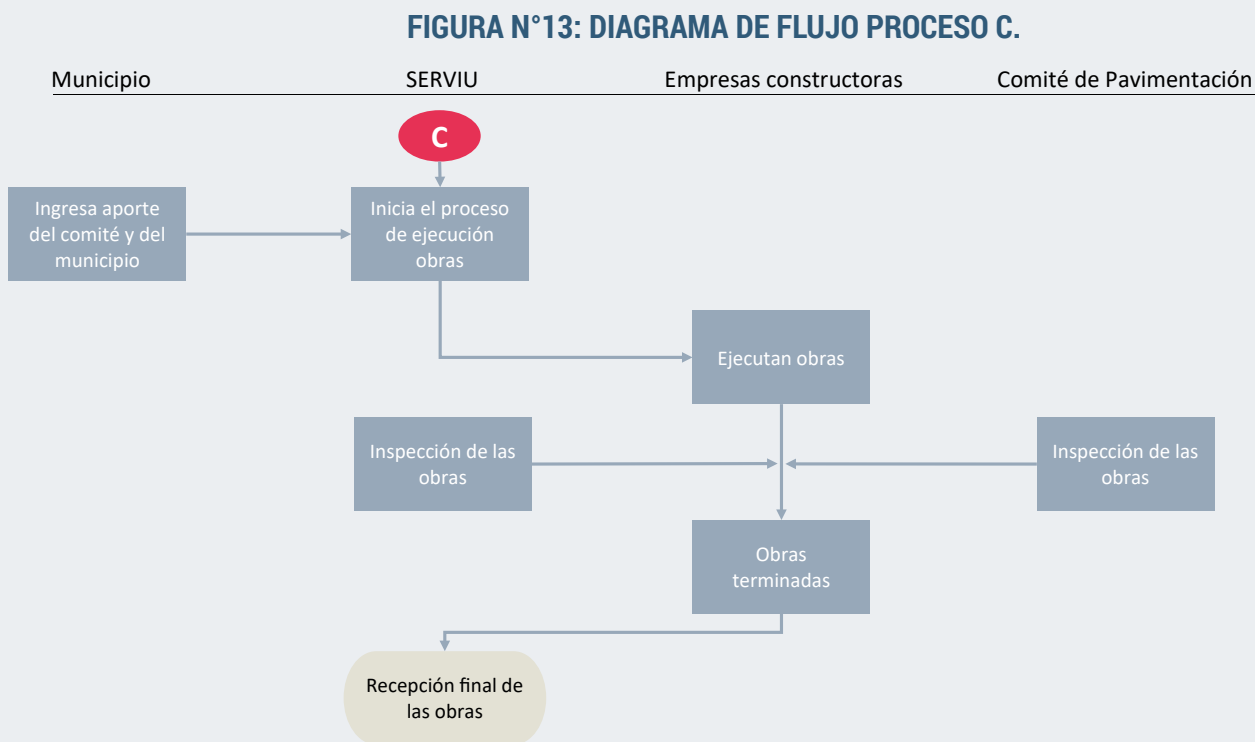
FIGURA N°13: DIAGRAMA DE FLUJO PROCESO C.

Municipio

SERVIU

Empresas constructoras

Comité de Pavimentación

C

Ingresa aporte del comité y del municipio

Inicia el proceso de ejecución obras

Ejecutan obras

Inspección de las obras

Inspección de las obras

Obras terminadas

Recepción final de las obras